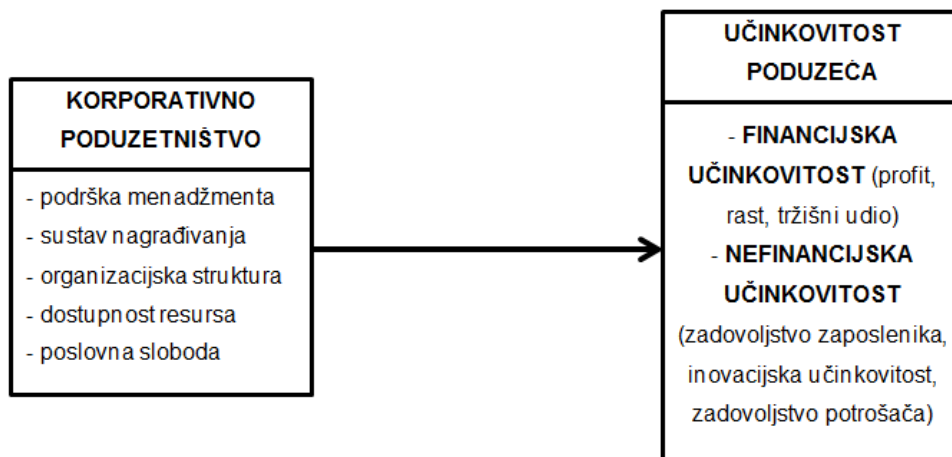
KORPORATIVNO PODUZETNIŠTVO

- podrška menadžmenta
- sustav nagrađivanja
- organizacijska struktura
- dostupnost resursa
- poslovna sloboda

UČINKOVITOST PODUZEĆA

- FINANCIJSKA UČINKOVITOST (profit, rast, tržišni udio)
- NEFINANCIJSKA UČINKOVITOST (zadovoljstvo zaposlenika, inovacijska učinkovitost, zadovoljstvo potrošača)